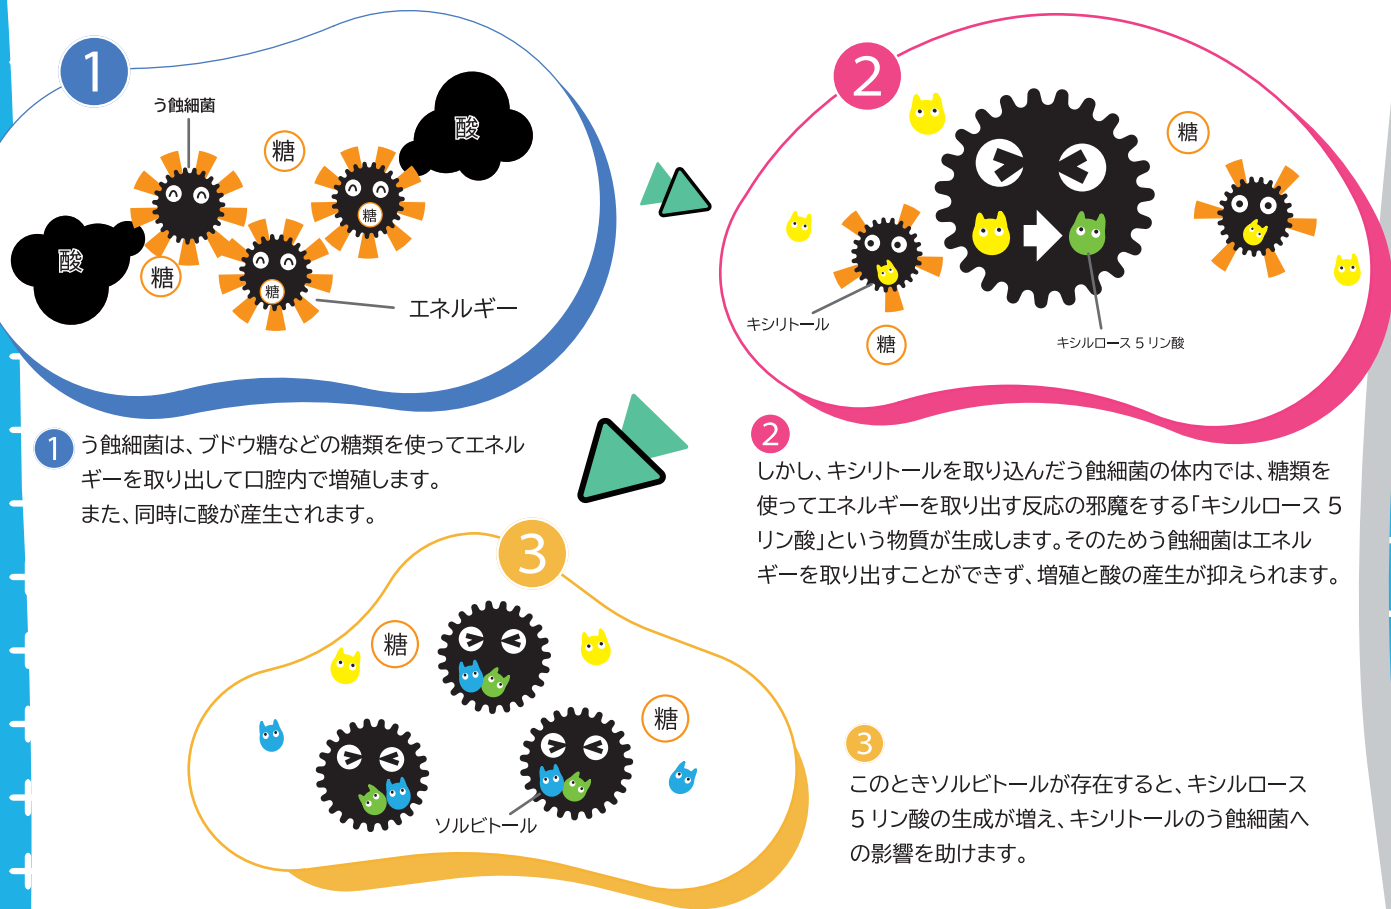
1

う蝕細菌

糖

酸

糖

酸

糖

糖

エネルギー

2

糖

キシリトール

糖

キシルロース５リン酸

1 う蝕細菌は、ブドウ糖などの糖類を使ってエネルギーを取り出して口腔内で増殖します。また、同時に酸が産生されます。

2 しかし、キシリトールを取り込んだう蝕細菌の体内では、糖類を使ってエネルギーを取り出す反応の邪魔をする「キシルロース５リン酸」という物質が生成します。そのためう蝕細菌はエネルギーを取り出すことができず、増殖と酸の産生が抑えられます。

3

糖

糖

ソルビトール

3 このときソルビトールが存在すると、キシルロース５リン酸の生成が増え、キシリトールのう蝕細菌への影響を助けます。